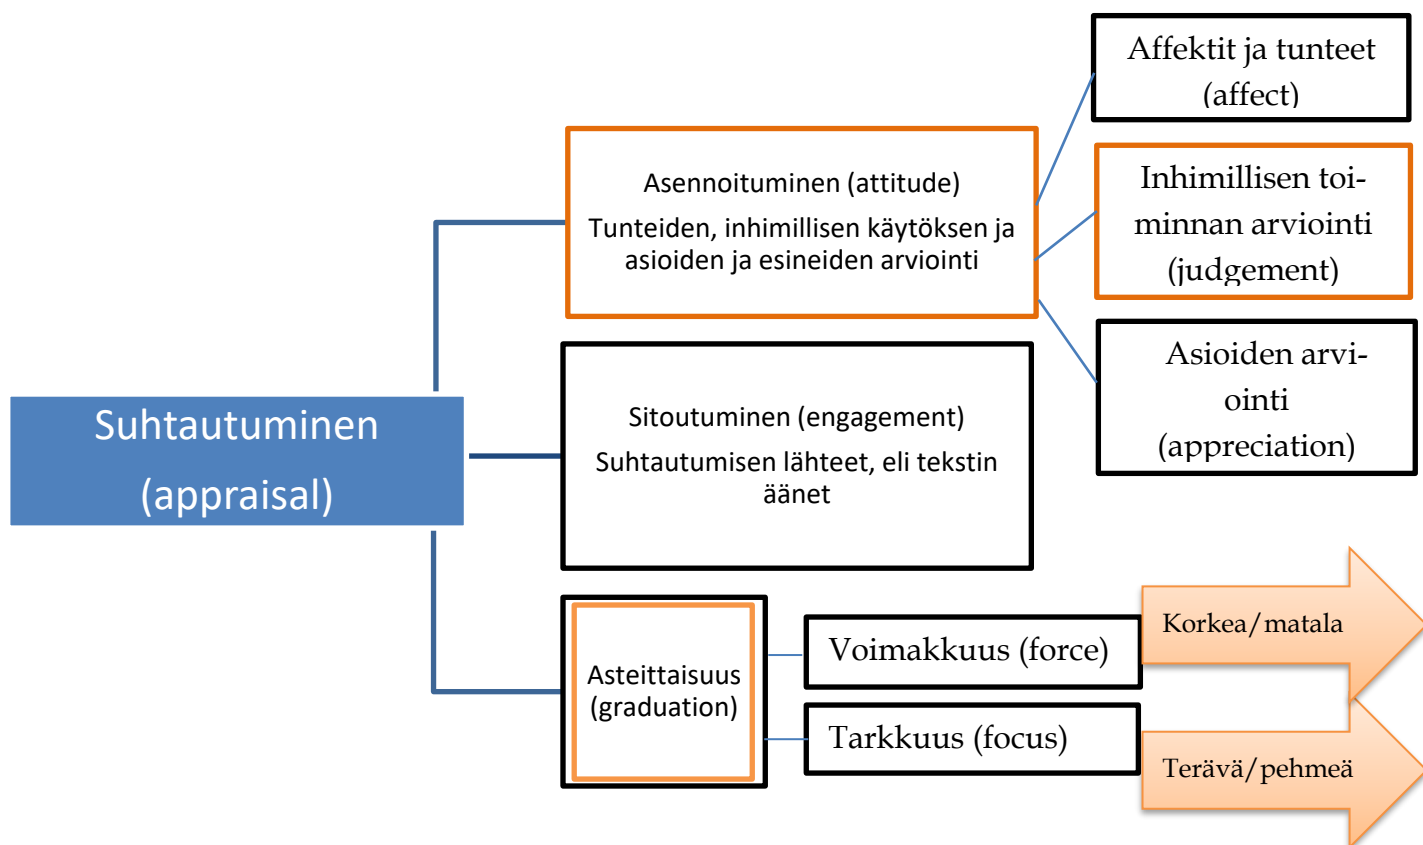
Suhtautuminen (appraisal)

Asennoituminen (attitude)
Tunteiden, inhimillisen käytöksen ja asioiden ja esineiden arviointi

Affektit ja tunteet (affect)

Inhimillisen toiminnan arviointi (judgement)

Asioiden arviointi (appreciation)

Sitoutuminen (engagement)
Suhtautumisen lähteet, eli tekstin äänet

Asteittaisuus (graduation)

Voimakkuus (force)

Korkea/matala

Tarkkuus (focus)

Terävä/pehmeä